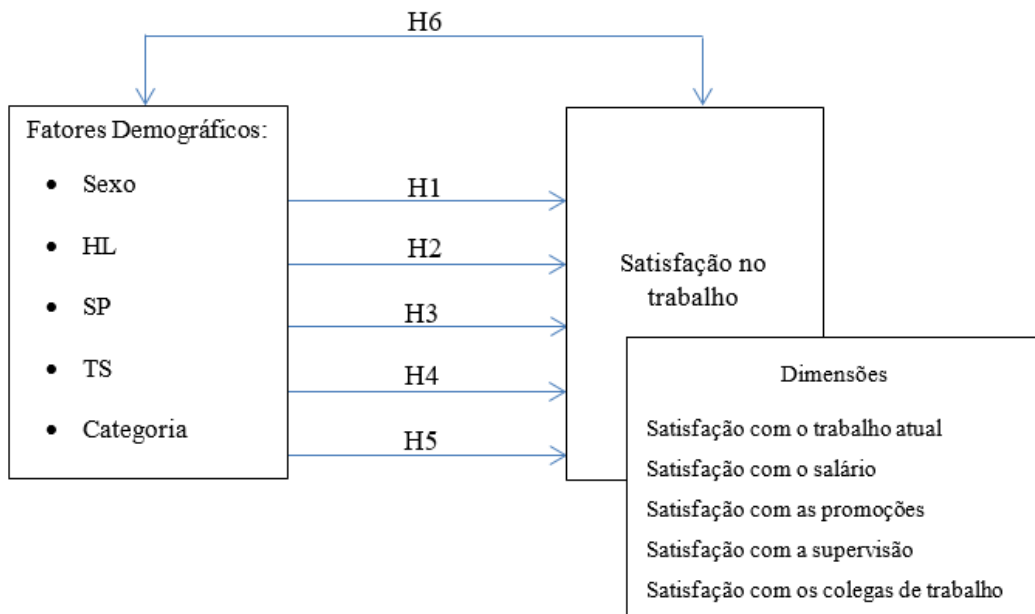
H6

Fatores Demográficos:

- Sexo
- HL
- SP
- TS
- Categoria

H1

H2

H3

H4

H5

Satisfação no trabalho

Dimensões

Satisfação com o trabalho atual

Satisfação com o salário

Satisfação com as promoções

Satisfação com a supervisão

Satisfação com os colegas de trabalho